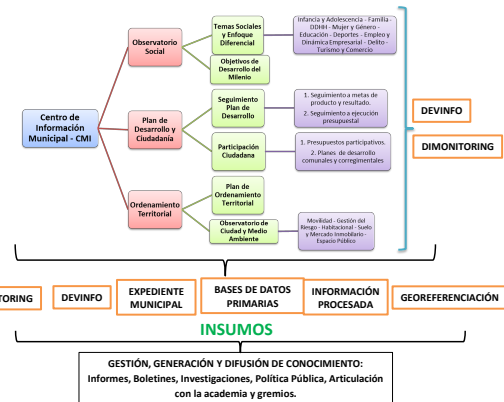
Centro de Información Municipal - CMI

Observatorio Social

Temas Sociales y Enfoque Diferencial

Infancia y Adolescencia - Familia - DDHH - Mujer y Género - Educación - Deportes - Empleo y Dinámica Empresarial - Delito - Turismo y Comercio

Objetivos de Desarrollo del Milenio

Plan de Desarrollo y Ciudadanía

Seguimiento Plan de Desarrollo

1. Seguimiento a metas de producto y resultado.
2. Seguimiento a ejecución presupuestal

Participación Ciudadana

1. Presupuestos participativos.
2. Planes de desarrollo comunales y corregimentales

Ordenamiento Territorial

Plan de Ordenamiento Territorial

Observatorio de Ciudad y Medio Ambiente

Movilidad - Gestión del Riesgo - Habitacional - Suelo y Mercado Inmobiliario - Espacio Público

DEVINFO

DIMONITORING

TORING

DEVINFO

EXPEDIENTE MUNICIPAL

BASES DE DATOS PRIMARIAS

INFORMACIÓN PROCESADA

GEOREFERENCIACIÓN

INSUMOS

GESTIÓN, GENERACIÓN Y DIFUSIÓN DE CONOCIMIENTO:
Informes, Boletines, Investigaciones, Política Pública, Articulación con la academia y gremios.